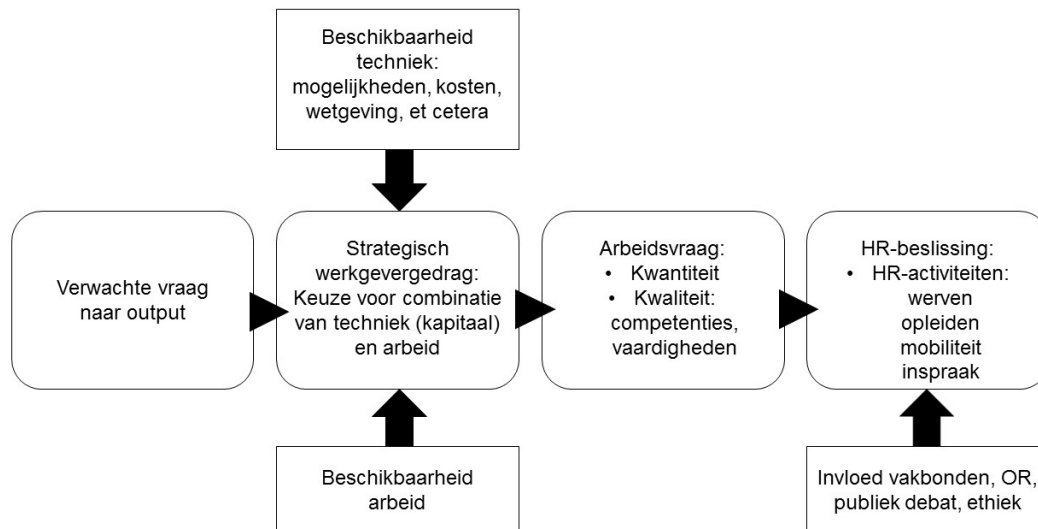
Beschikbaarheid techniek: mogelijkheden, kosten, wetgeving, et cetera

Verwachte vraag naar output

Strategisch werkgevergedrag: Keuze voor combinatie van techniek (kapitaal) en arbeid

Arbeidsvraag:
• Kwantiteit
• Kwaliteit: competenties, vaardigheden

HR-beslissing:
• HR-activiteiten: werven opleiden mobiliteit inspraak

Beschikbaarheid arbeid

Invloed vakbonden, OR, publiek debat, ethiek